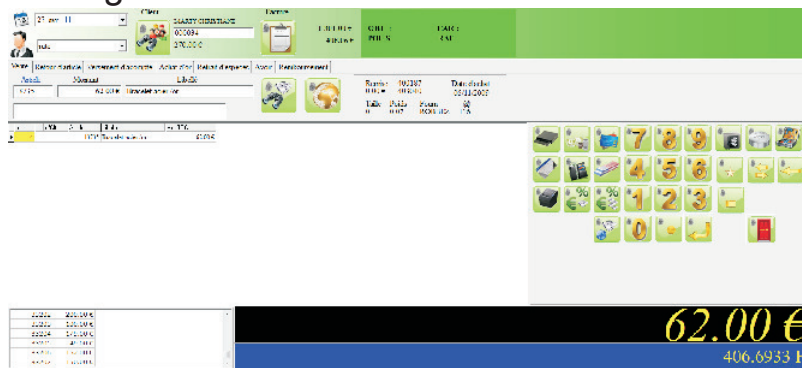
Client
Facture
MARTY CHRISTIANE
000094
370.00 €
Vente
Retour d'article
Versement d'acompte
Achat d'or
Retrait d'espèces
Avoir
Remboursement
Libellé
Montant
62.00 €
Bracelet argent
Facture
Date d'achat
Taille
Poids
62.00 €
62.00 €
7
8
9
4
5
6
1
2
3
0
62.00 €
406.6933 F